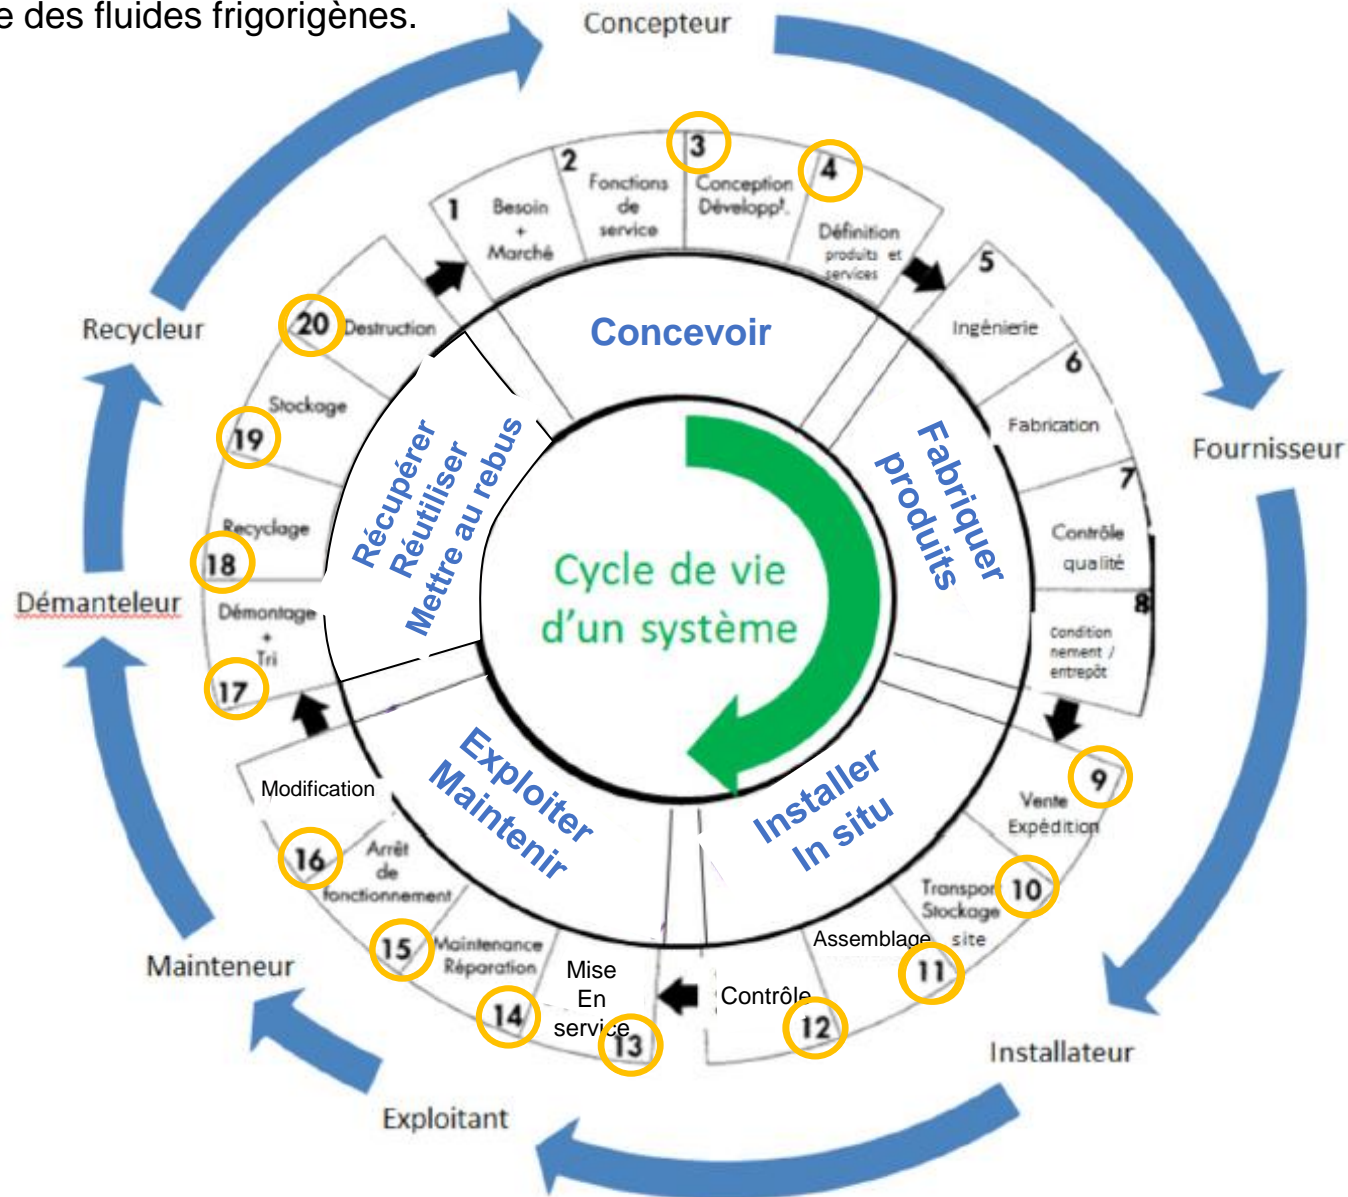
e des fluides frigorigènes.

Concepteur

Fournisseur

Installateur

Exploitant

Mainteneur

Démanteleur

Recycleur

1 Besoin + Marché

2 Fonctions de service

3 Conception Développ$^t$.

4 Définition produits et services

5 Ingénierie

6 Fabrication

7 Contrôle qualité

8 Condition nement / entrepôt

9 Vente Expédition

10 Transport Stockage site

11 Assemblage

12 Contrôle

13 Mise En service

14

15 Maintenance Réparation

16 Arrêt de fonctionnement

Modification

17 Démontage + Tri

18 Recyclage

19 Stockage

20 Destruction

Concevoir

Fabriquer produits

Installer In situ

Exploiter Maintenir

Récupérer Réutiliser Mettre au rebus

Cycle de vie d'un système